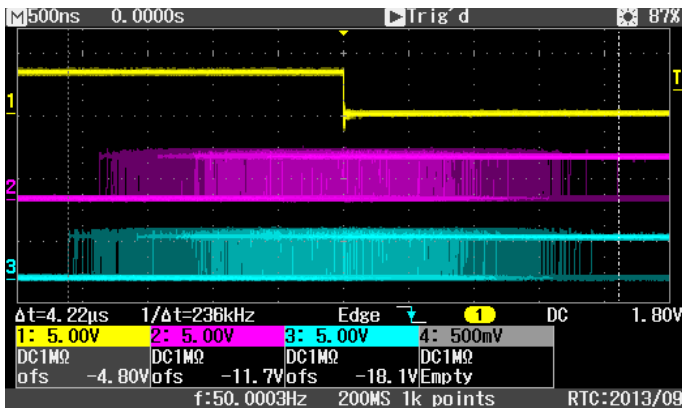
M 500ns 0.0000s
Trig'd
87%
T
1
2
3
Δt=4.22μs 1/Δt=236kHz
Edge
1
DC
1.80V
| 1: 5.00V | 2: 5.00V | 3: 5.00V | 4: 500mV |
|---|---|---|---|
| DC1MΩ | DC1MΩ | DC1MΩ | DC1MΩ |
| ofs -4.80V | ofs -11.7V | ofs -18.1V | Empty |

f:50.0003Hz 200MS 1k points RTC:2013/09